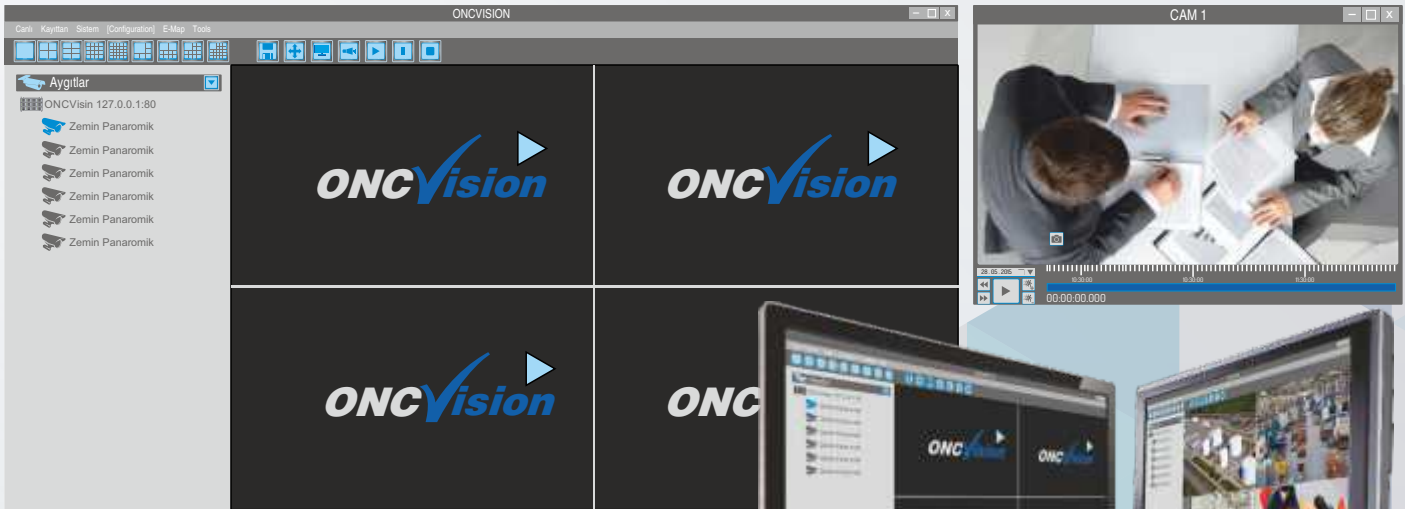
ONCVISION

Canlı Kayıttan Sistem [Configuration] E-Map Tools

Aygıtlar

ONCVisin 127.0.0.1:80

Zemin Panaromik

Zemin Panaromik

Zemin Panaromik

Zemin Panaromik

Zemin Panaromik

Zemin Panaromik

ONCVision

ONCVision

ONCVision

ONC

CAM 1

28.05.2015

10:30:00

10:30:00

10:30:00

00:00:00.000

ONCVision

ONCVision